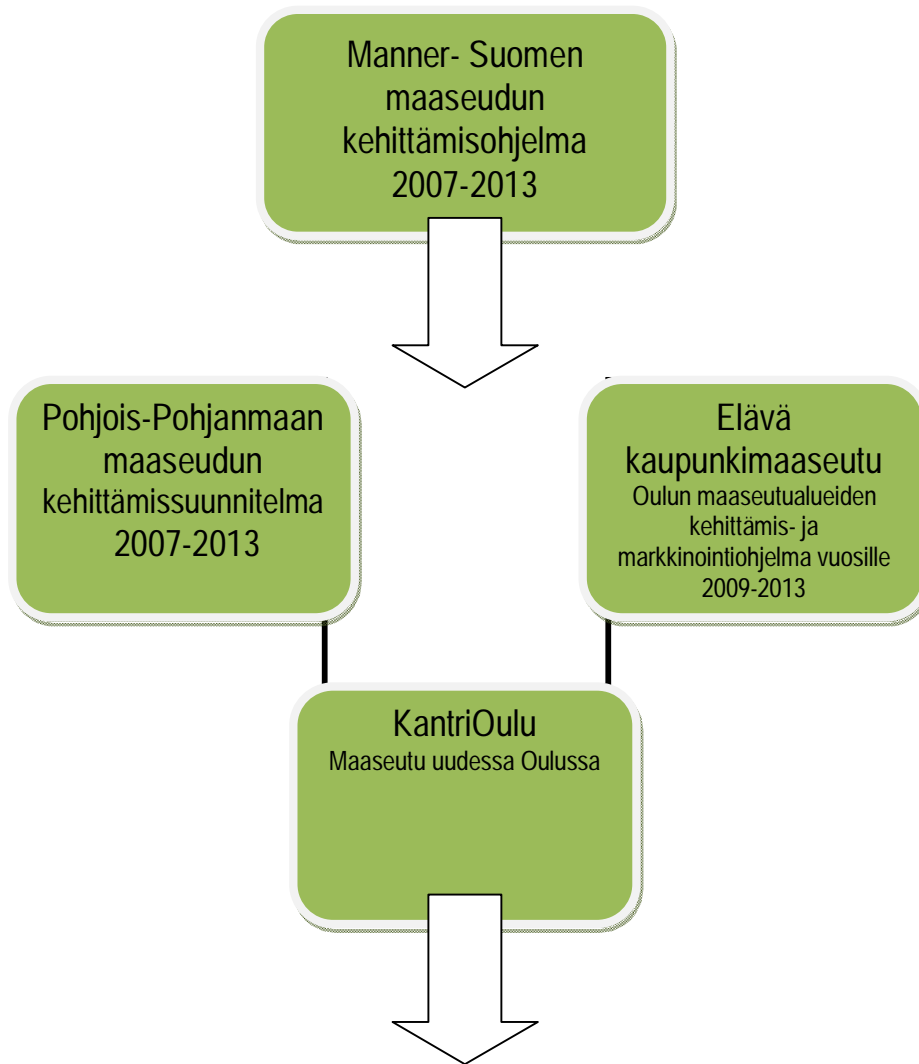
Manner- Suomen maaseudun kehittämisohjelma 2007-2013

Pohjois-Pohjanmaan maaseudun kehittämissuunnitelma 2007-2013

Elävä kaupunkimaaseutu
Oulun maaseutualueiden kehittämis- ja markkinointiohjelma vuosille 2009-2013

KantriOulu
Maaseutu uudessa Oulussa